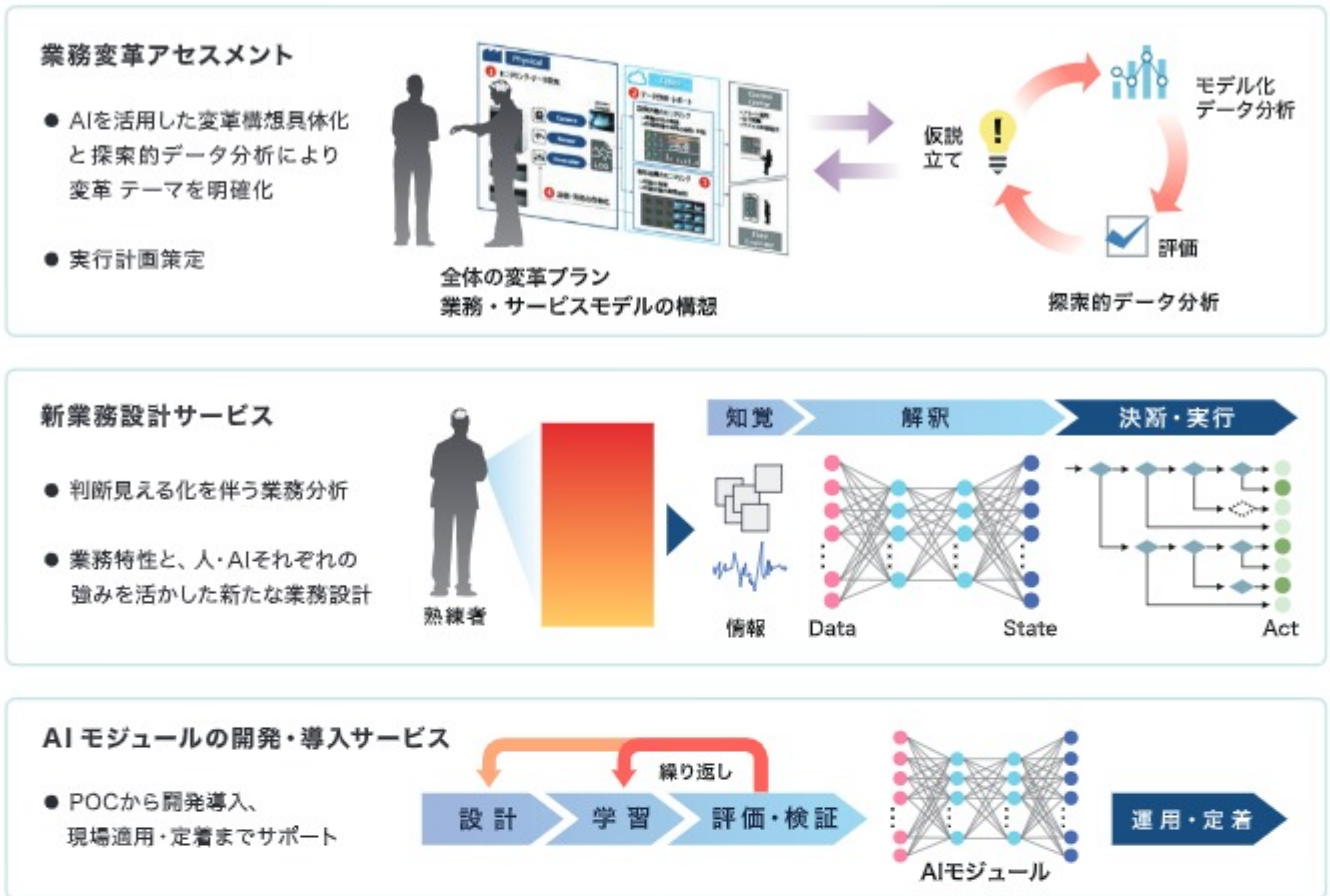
業務変革アセスメント

● AIを活用した変革構想具体化と探索的データ分析により変革 テーマを明確化

● 実行計画策定

Physical

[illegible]

全体の変革プラン
業務・サービスモデルの構想

仮説立て

モデル化
データ分析

評価

探索的データ分析

新業務設計サービス

● 判断見える化を伴う業務分析

● 業務特性と、人・AIそれぞれの強みを活かした新たな業務設計

熟練者

知覚

解釈

決断・実行

情報

Data

State

Act

AI モジュールの開発・導入サービス

● POCから開発導入、現場適用・定着までサポート

繰り返し

設計

学習

評価・検証

AIモジュール

運用・定着